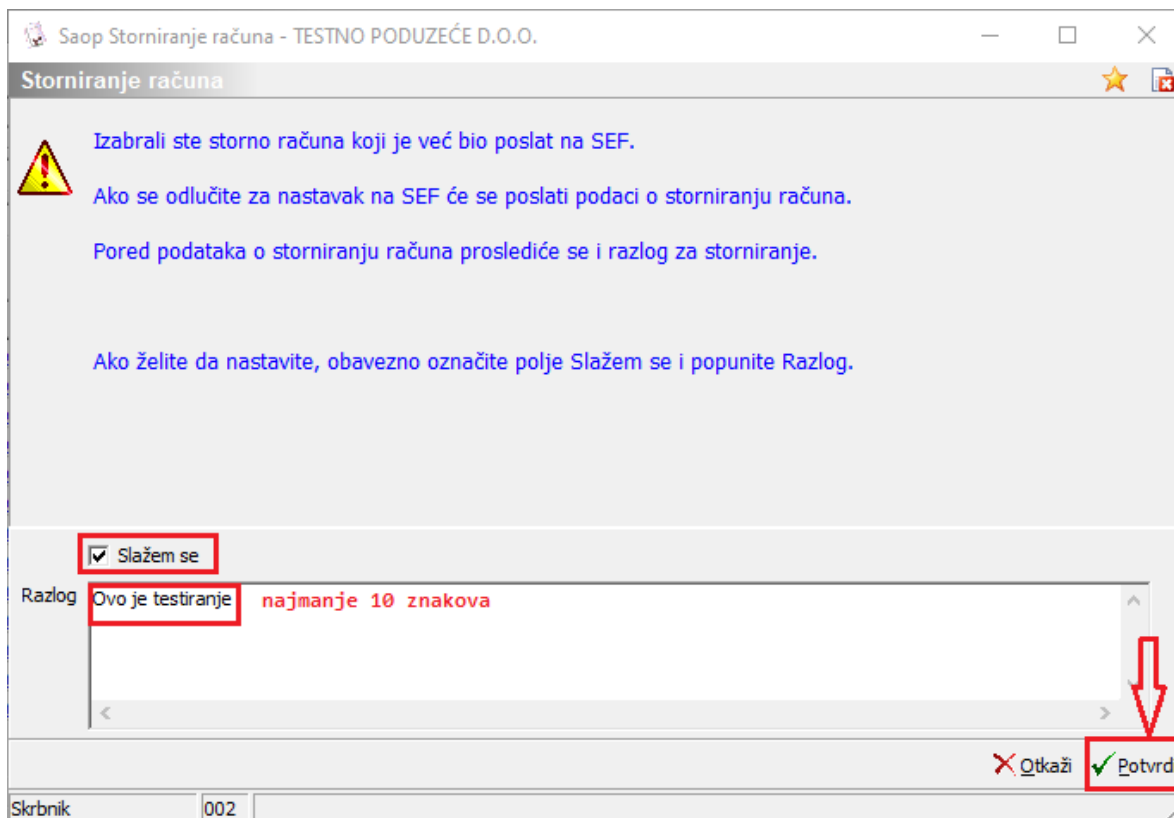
Saop Storniranje računa - TESTNO PODUZEĆE D.O.O.

Storniranje računa

Izabrali ste storno računa koji je već bio poslat na SEF.

Ako se odlučite za nastavak na SEF će se poslati podaci o storniranju računa.

Pored podataka o storniranju računa proslediće se i razlog za storniranje.

Ako želite da nastavite, obavezno označite polje Slažem se i popunite Razlog.

Slažem se

Razlog Ovo je testiranje najmanje 10 znakova

Otkaži Potvrd

Skrbnik 002